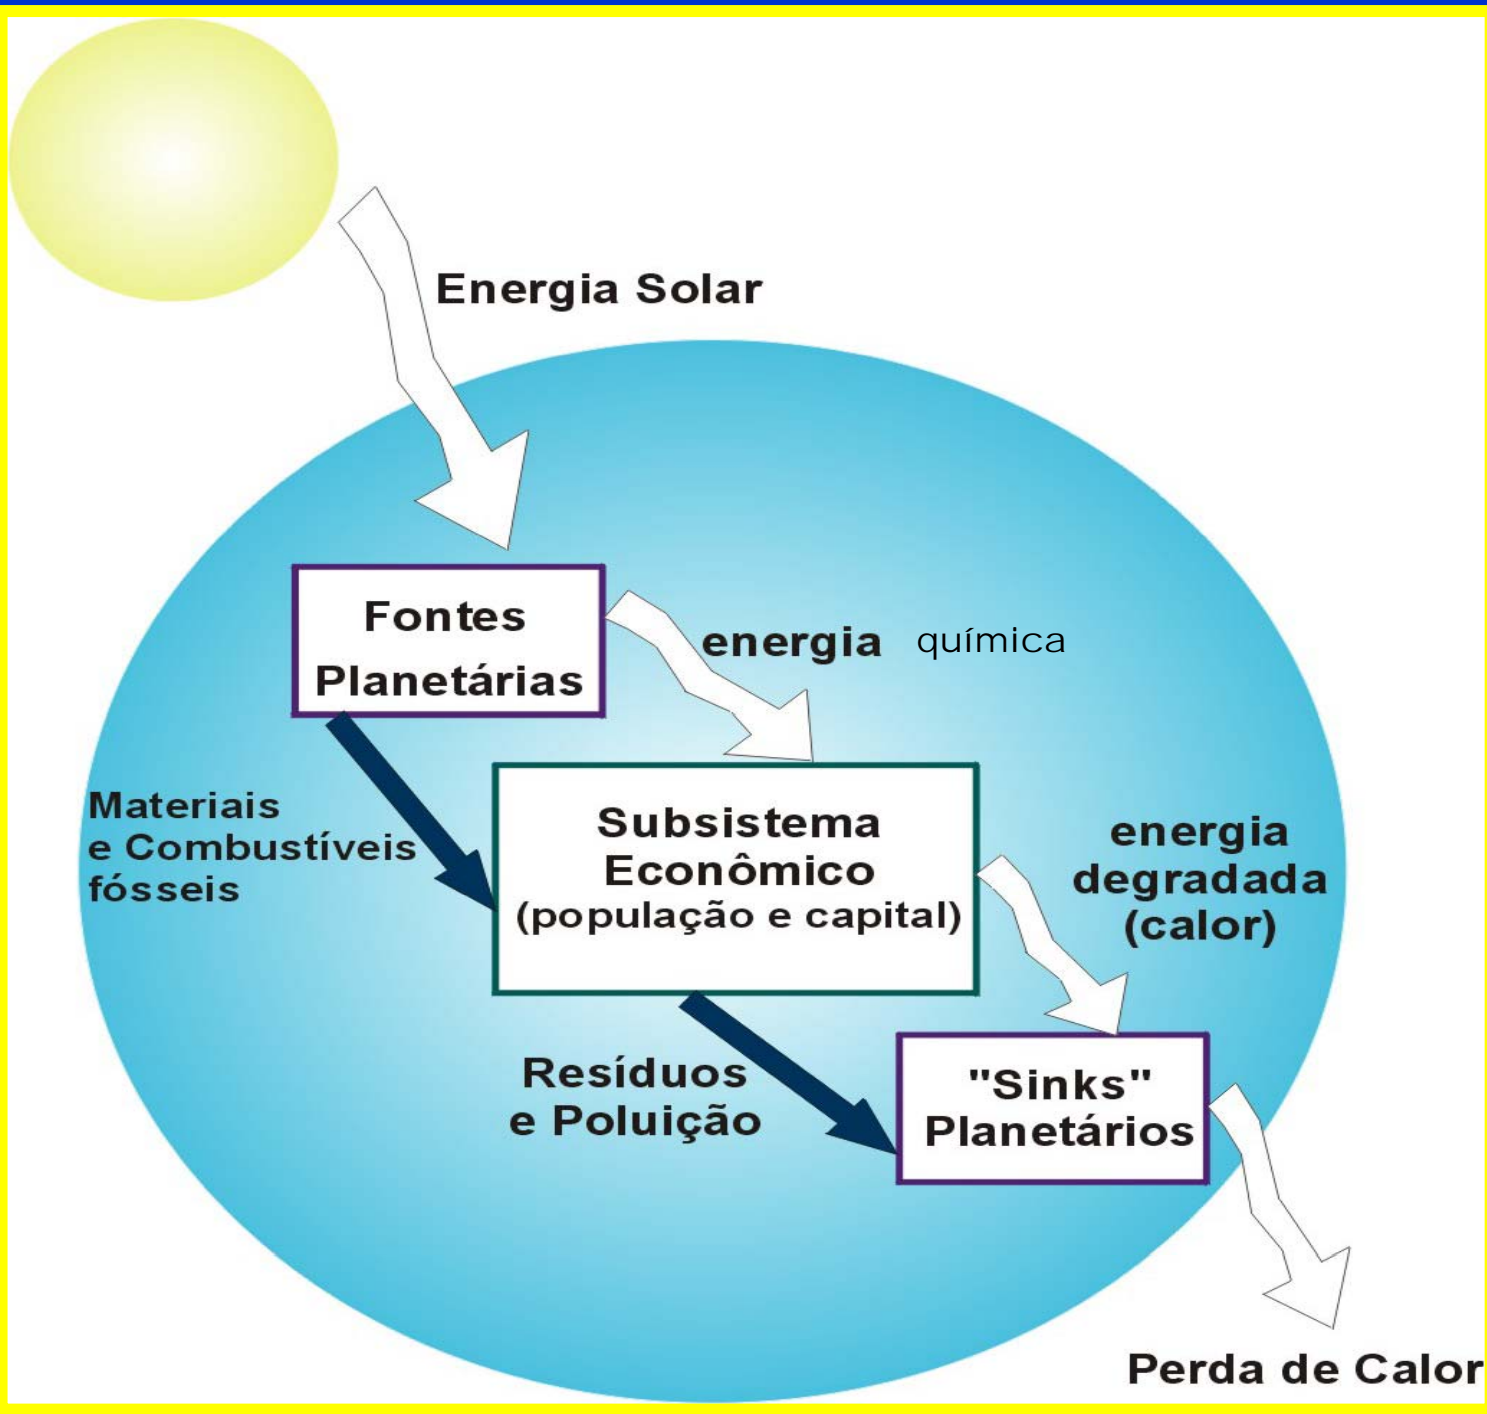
Energia Solar

Fontes Planetárias

energia química

Materiais e Combustíveis fósseis

Subsistema Econômico (população e capital)

energia degradada (calor)

Resíduos e Poluição

"Sinks" Planetários

Perda de Calor